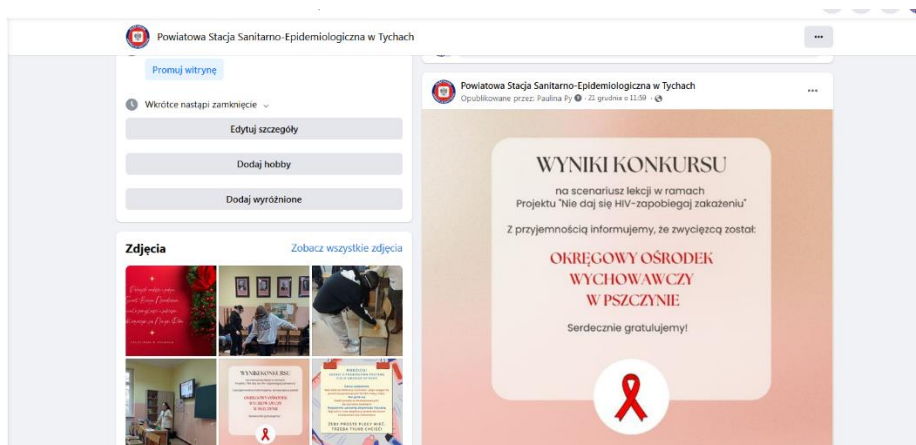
Powiatowa Stacja Sanitarno-Epidemiologiczna w Tychach

•••

Promuj witrynę

Wkrótce nastąpi zamknięcie

Edytuj szczegóły

Dodaj hobby

Dodaj wyróżnione

Zdjęcia

Zobacz wszystkie zdjęcia

Powiatowa Stacja Sanitarno-Epidemiologiczna w Tychach
Opublikowane przez: Paulina Py · 21 grudnia o 11:59 ·

•••

WYNIKI KONKURSU

na scenariusz lekcji w ramach Projektu "Nie daj się HIV-zapobiegaj zakażeniu"

Z przyjemnością informujemy, że zwycięzcą został:

OKRĘGOWY OŚRODEK WYCHOWAWCZY W PSZCZYNIE

Serdecznie gratulujemy!